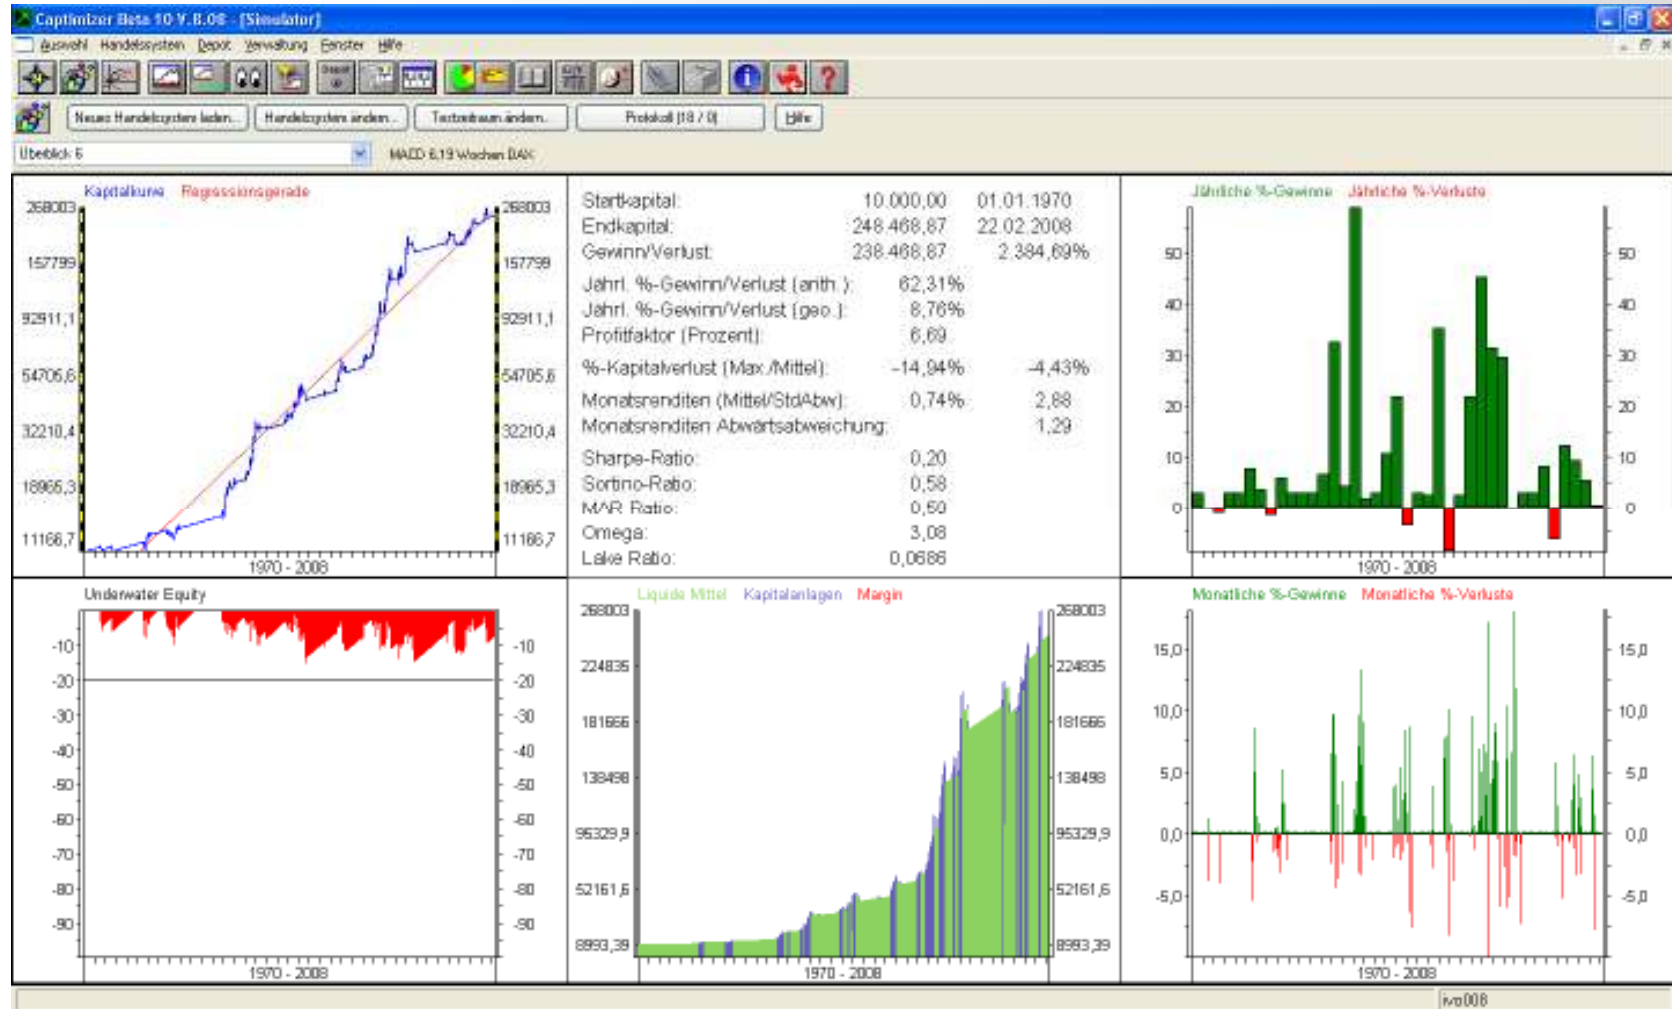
Captimizer Beta 10 V.8.06 - [Simulator]

Auswahl Handelssystem Depot Verwaltung Fenster Hilfe

Neues Handelssystem laden... Handelssystem ändern... Testzeitraum ändern... Protokoll (18 / 0) Hilfe

Überblick 6 MACD 6.19 Wochen DAX

Kapitalkurve Regressionsgerade

268003 157799 92911,1 54705,6 32210,4 18965,3 11166,7

268003 157799 92911,1 54705,6 32210,4 18965,3 11166,7

1970 - 2008

| | | |
|---|---|---|
| Startkapital: | 10.000,00 | 01.01.1970 |
| Endkapital: | 248.468,87 | 22.02.2008 |
| Gewinn/Verlust: | 238.468,87 | 2.384,69% |
| Jährl. %-Gewinn/Verlust (arith.): | 62,31% | |
| Jährl. %-Gewinn/Verlust (geo.): | 8,76% | |
| Profitfaktor (Prozent): | 6,69 | |
| %-Kapitalverlust (Max./Mittel): | -14,94% | -4,43% |
| Monatsrenditen (Mittel/StdAbw): | 0,74% | 2,88 |
| Monatsrenditen Abwärtsabweichung: | | 1,29 |
| Sharpe-Ratio: | 0,20 | |
| Sortino-Ratio: | 0,58 | |
| MAR Ratio: | 0,60 | |
| Omega: | 3,08 | |
| Lake Ratio: | 0,0686 | |

Jährliche %-Gewinne Jährliche %-Verluste

50 40 30 20 10 0

50 40 30 20 10 0

1970 - 2008

Underwater Equity

-10 -20 -30 -40 -50 -60 -70 -80 -90

-10 -20 -30 -40 -50 -60 -70 -80 -90

1970 - 2008

Liquide Mittel Kapitalanlagen Margin

268003 224835 181666 138498 95329,9 52161,6 8993,39

268003 224835 181666 138498 95329,9 52161,6 8993,39

1970 - 2008

Monatliche %-Gewinne Monatliche %-Verluste

15,0 10,0 5,0 0,0 -5,0

15,0 10,0 5,0 0,0 -5,0

1970 - 2008

ivo008